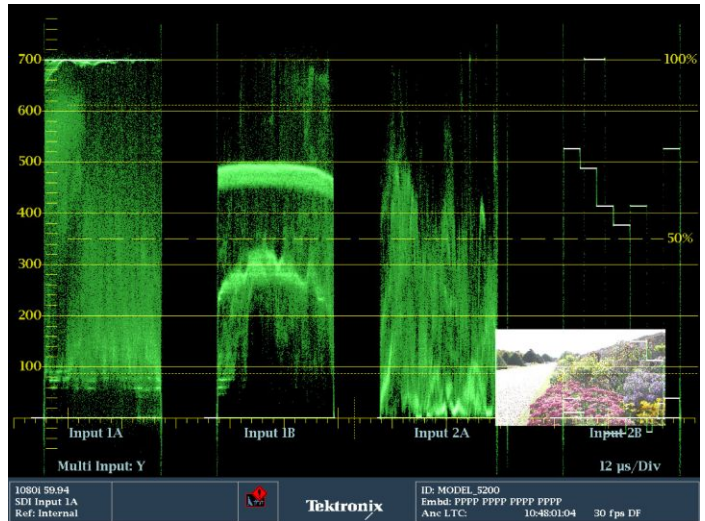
700
600
500
400
300
200
100
100%
50%

Input 1A
Input 1B
Input 2A
Input 2B

Multi Input: Y
12 µs/Div

1080i 59.94
SDI Input 1A
Ref: Internal

Tektronix

ID: MODEL_5200
Embd: PPPP PPPP PPPP PPPP
Anc LTC: 10:48:01:04 30 fps DF